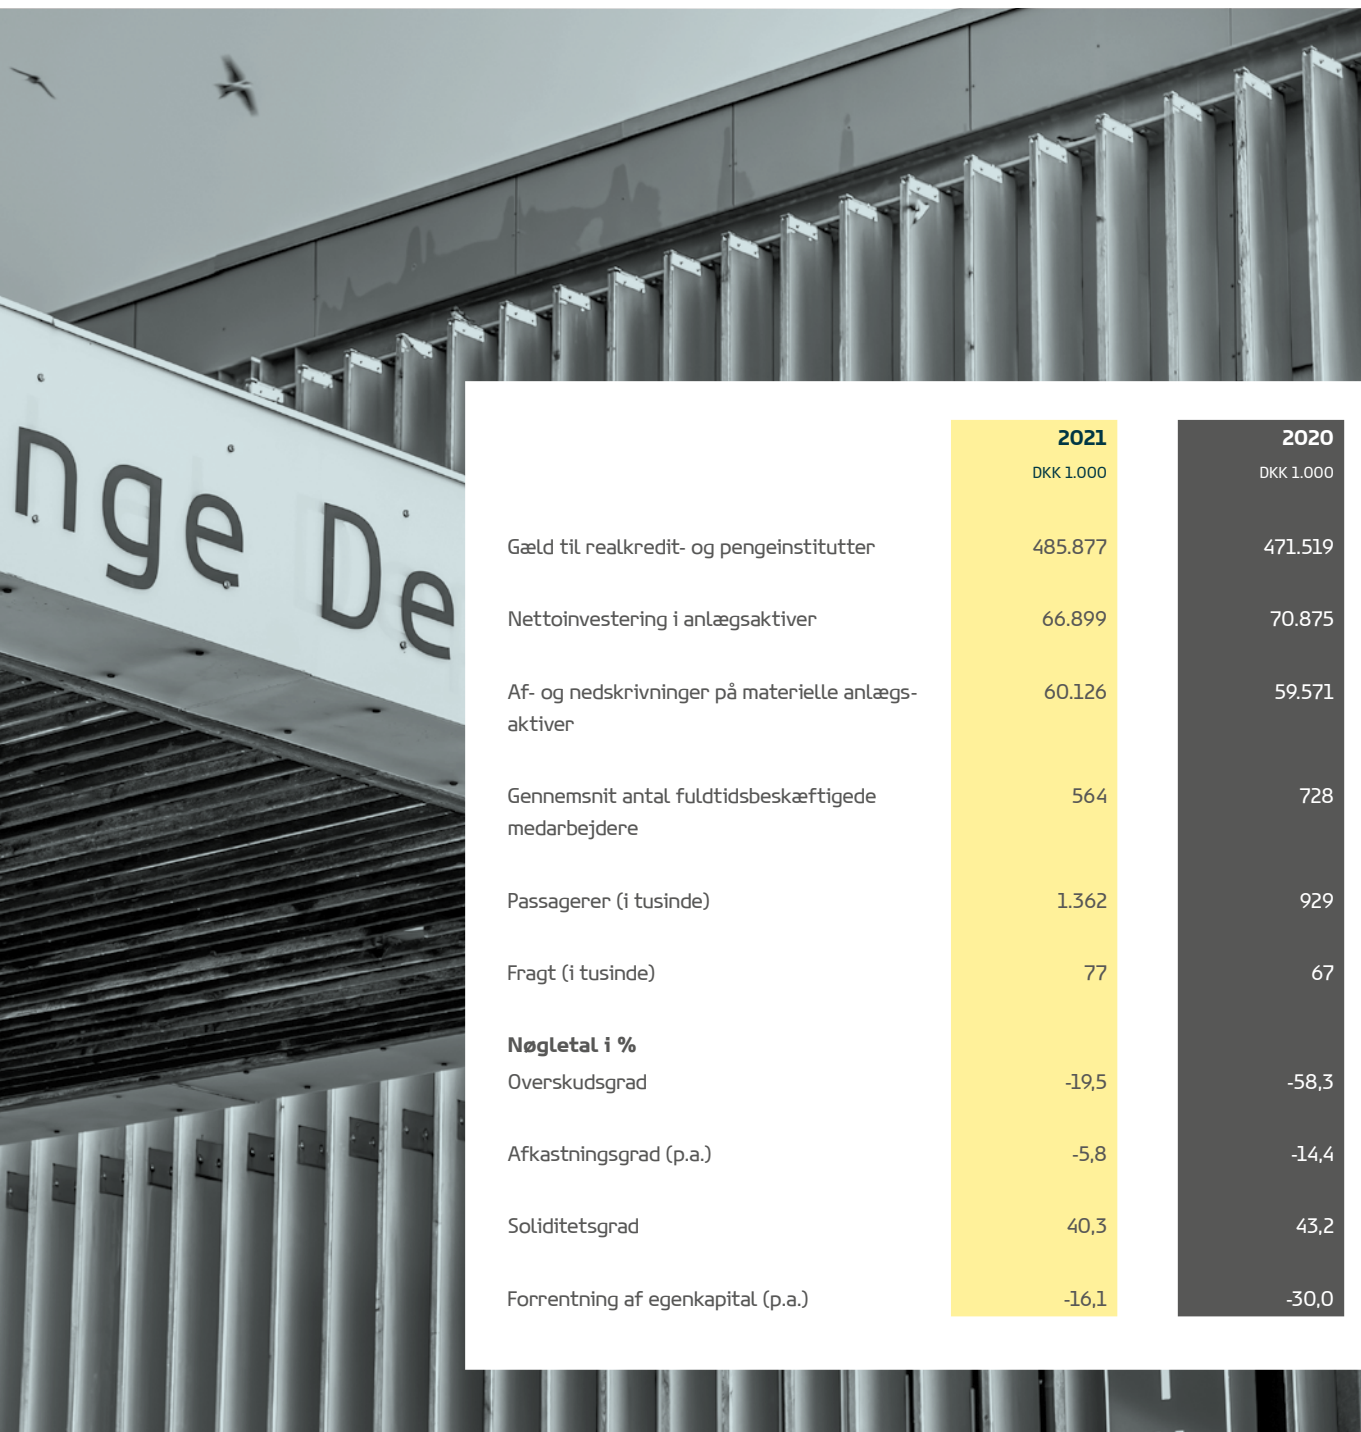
nge De

| | 2021<br>DKK 1.000 | 2020<br>DKK 1.000 |
|---|---|---|
| Gæld til realkredit- og pengeinstitutter | 485.877 | 471.519 |
| Nettoinvestering i anlægsaktiver | 66.899 | 70.875 |
| Af- og nedskrivninger på materielle anlægsaktiver | 60.126 | 59.571 |
| Gennemsnit antal fuldtidsbeskæftigede medarbejdere | 564 | 728 |
| Passagerer (i tusinde) | 1.362 | 929 |
| Fragt (i tusinde) | 77 | 67 |
| **Nøgletal i %** | | |
| Overskudsgrad | -19,5 | -58,3 |
| Afkastningsgrad (p.a.) | -5,8 | -14,4 |
| Soliditetsgrad | 40,3 | 43,2 |
| Forrentning af egenkapital (p.a.) | -16,1 | -30,0 |